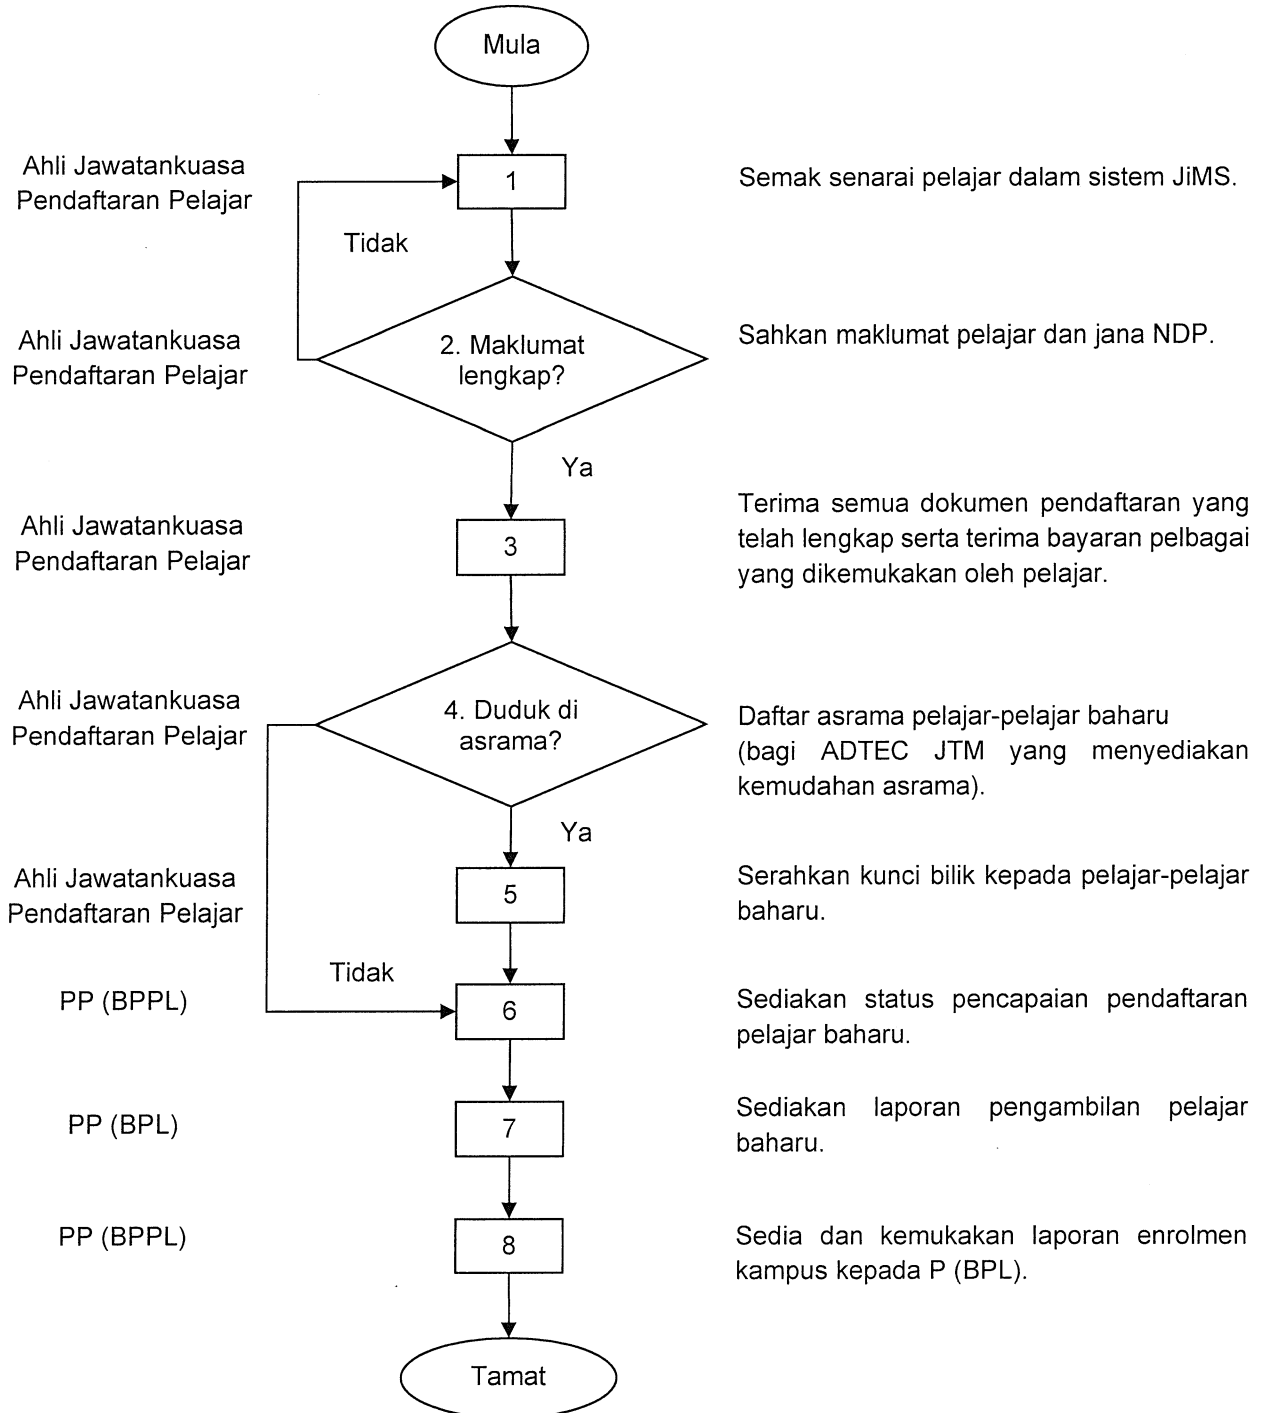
Mula

Ahli Jawatankuasa Pendaftaran Pelajar

1

Semak senarai pelajar dalam sistem JiMS.

Tidak

Ahli Jawatankuasa Pendaftaran Pelajar

2. Maklumat lengkap?

Sahkan maklumat pelajar dan jana NDP.

Ya

Ahli Jawatankuasa Pendaftaran Pelajar

3

Terima semua dokumen pendaftaran yang telah lengkap serta terima bayaran pelbagai yang dikemukakan oleh pelajar.

Ahli Jawatankuasa Pendaftaran Pelajar

4. Duduk di asrama?

Daftar asrama pelajar-pelajar baharu (bagi ADTEC JTM yang menyediakan kemudahan asrama).

Ya

Ahli Jawatankuasa Pendaftaran Pelajar

5

Serahkan kunci bilik kepada pelajar-pelajar baharu.

Tidak

PP (BPPL)

6

Sediakan status pencapaian pendaftaran pelajar baharu.

PP (BPL)

7

Sediakan laporan pengambilan pelajar baharu.

PP (BPPL)

8

Sedia dan kemukakan laporan enrolmen kampus kepada P (BPL).

Tamat